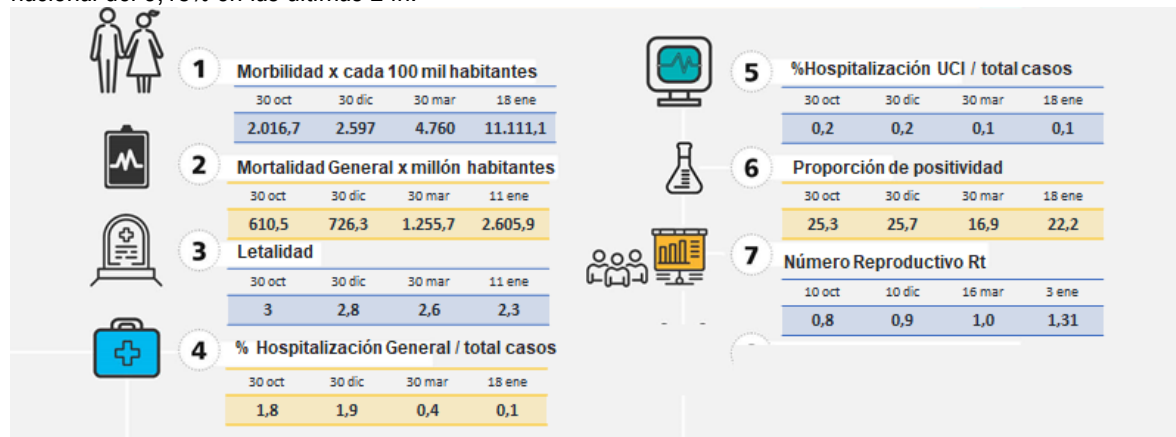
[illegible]

1 Morbilidad x cada 100 mil habitantes

| 30 oct | 30 dic | 30 mar | 18 ene |
|---|---|---|---|
| 2.016,7 | 2.597 | 4.760 | 11.111,1 |

2 Mortalidad General x millón habitantes

| 30 oct | 30 dic | 30 mar | 11 ene |
|---|---|---|---|
| 610,5 | 726,3 | 1.255,7 | 2.605,9 |

3 Letalidad

| 30 oct | 30 dic | 30 mar | 11 ene |
|---|---|---|---|
| 3 | 2,8 | 2,6 | 2,3 |

4 % Hospitalización General / total casos

| 30 oct | 30 dic | 30 mar | 18 ene |
|---|---|---|---|
| 1,8 | 1,9 | 0,4 | 0,1 |

5 %Hospitalización UCI / total casos

| 30 oct | 30 dic | 30 mar | 18 ene |
|---|---|---|---|
| 0,2 | 0,2 | 0,1 | 0,1 |

6 Proporción de positividad

| 30 oct | 30 dic | 30 mar | 18 ene |
|---|---|---|---|
| 25,3 | 25,7 | 16,9 | 22,2 |

7 Número Reproductivo Rt

| 10 oct | 10 dic | 16 mar | 3 ene |
|---|---|---|---|
| 0,8 | 0,9 | 1,0 | 1,31 |